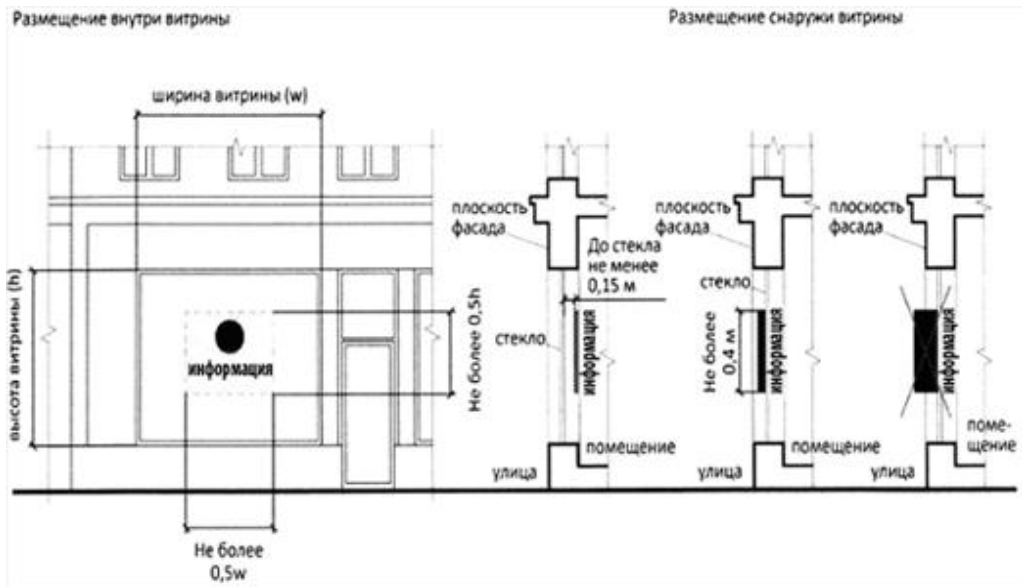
Размещение внутри витрины

Размещение снаружи витрины

ширина витрины (w)

высота витрины (h)

информация

Не более 0,5h

Не более 0,5w

плоскость фасада

До стекла не менее 0,15 м

стекло

информация

помещение

улица

плоскость фасада

стекло

Не более 0,4 м

информация

помещение

улица

плоскость фасада

информация

помещение

улица